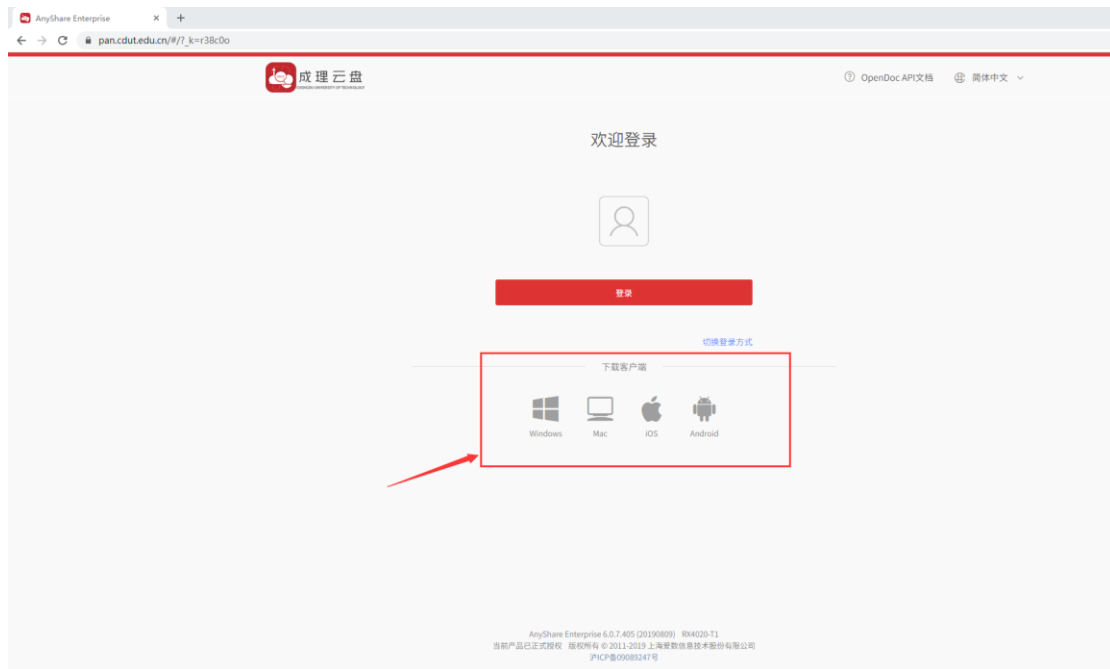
AnyShare Enterprise ×

pan.cdut.edu.cn/#/?_k=r38c0o

成理云盘
CHENGDU UNIVERSITY OF TECHNOLOGY

OpenDoc API文档

简体中文

欢迎登录

登录

切换登录方式

下载客户端

Windows

Mac

iOS

Android

AnyShare Enterprise 6.0.7.405 (20190809) RX4020-T1
当前产品已正式授权 版权所有 © 2011-2019 上海爱数信息技术股份有限公司
沪ICP备09089247号